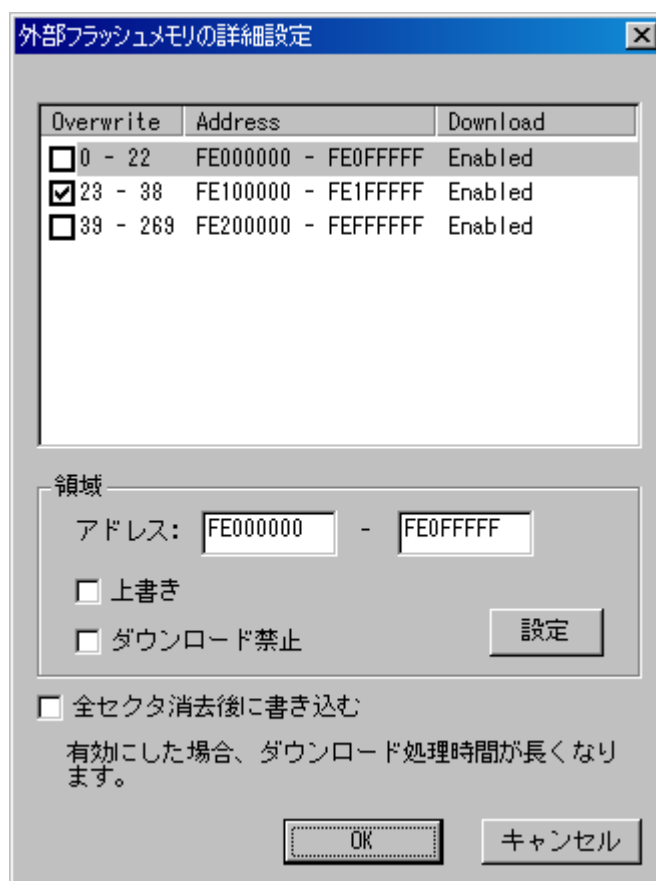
外部フラッシュメモリの詳細設定

| Overwrite | Address | Download |
|---|---|---|
| ☐ 0 - 22 | FE000000 - FE0FFFFF | Enabled |
| ☑ 23 - 38 | FE100000 - FE1FFFFF | Enabled |
| ☐ 39 - 269 | FE200000 - FEFFFFFF | Enabled |

領域

アドレス: FE000000 - FE0FFFFF

☐ 上書き

☐ ダウンロード禁止

設定

☐ 全セクタ消去後に書き込む

有効にした場合、ダウンロード処理時間が長くなります。

OK

キャンセル